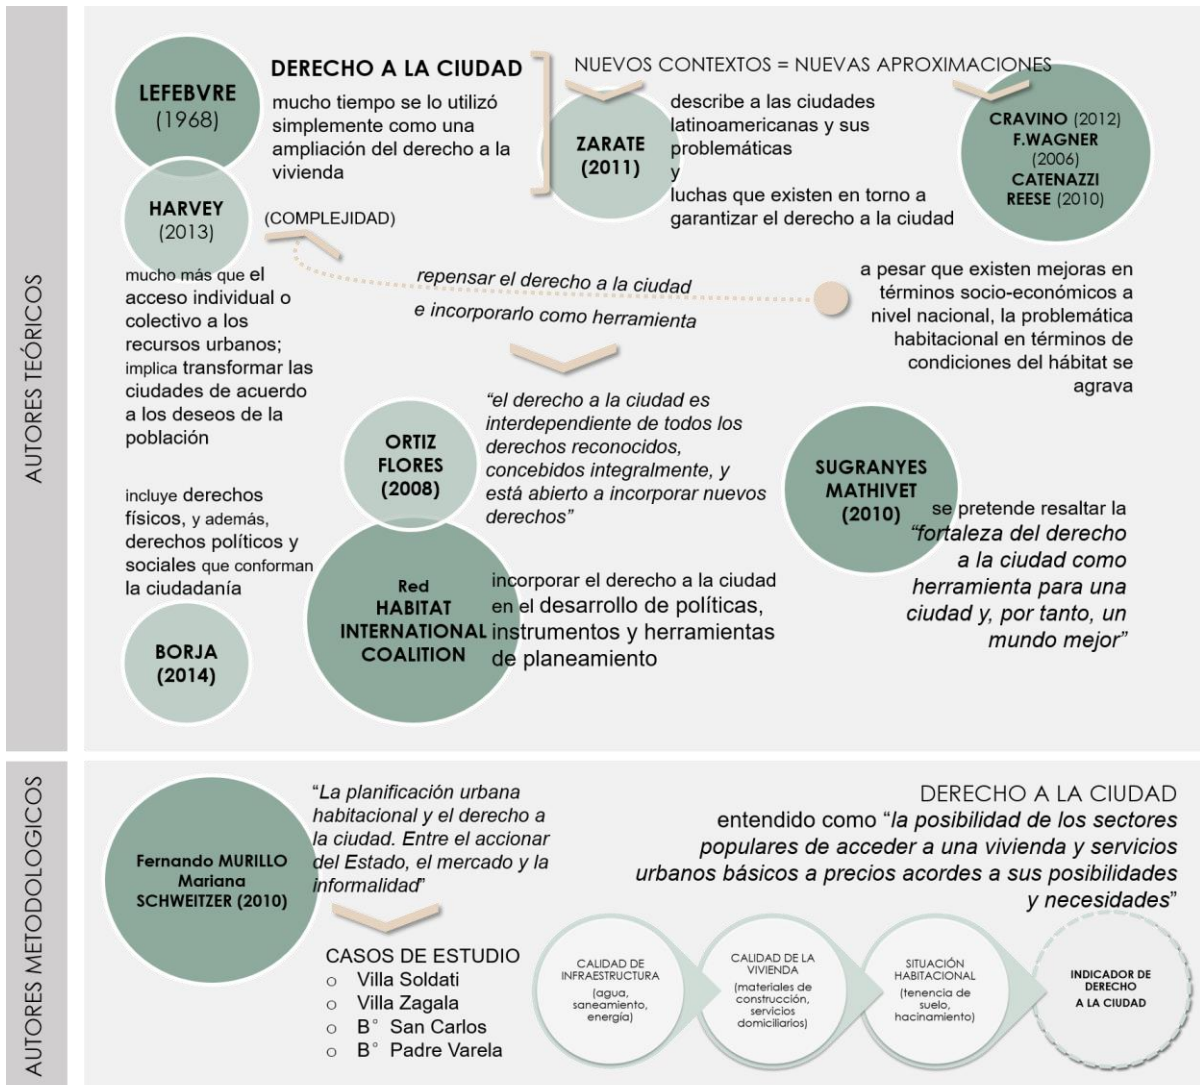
AUTORES TEÓRICOS

LEFEBVRE (1968)

DERECHO A LA CIUDAD
mucho tiempo se lo utilizó simplemente como una ampliación del derecho a la vivienda

NUEVOS CONTEXTOS = NUEVAS APROXIMACIONES

ZARATE (2011)

describe a las ciudades latinoamericanas y sus problemáticas y luchas que existen en torno a garantizar el derecho a la ciudad

CRAVINO (2012)
F.WAGNER (2006)
CATENAZZI REESE (2010)

HARVEY (2013)

(COMPLEJIDAD)

mucho más que el acceso individual o colectivo a los recursos urbanos; implica transformar las ciudades de acuerdo a los deseos de la población

repensar el derecho a la ciudad
e incorporarlo como herramienta

a pesar que existen mejoras en términos socio-económicos a nivel nacional, la problemática habitacional en términos de condiciones del hábitat se agrava

ORTIZ FLORES (2008)

“el derecho a la ciudad es interdependiente de todos los derechos reconocidos, concebidos integralmente, y está abierto a incorporar nuevos derechos”

SUGRANYES MATHIVET (2010)

se pretende resaltar la “fortaleza del derecho a la ciudad como herramienta para una ciudad y, por tanto, un mundo mejor”

incluye derechos físicos, y además, derechos políticos y sociales que conforman la ciudadanía

Red HABITAT INTERNATIONAL COALITION

incorporar el derecho a la ciudad en el desarrollo de políticas, instrumentos y herramientas de planeamiento

BORJA (2014)

AUTORES METODOLOGICOS

Fernando MURILLO Mariana SCHWEITZER (2010)

“La planificación urbana habitacional y el derecho a la ciudad. Entre el accionar del Estado, el mercado y la informalidad”

DERECHO A LA CIUDAD
entendido como “la posibilidad de los sectores populares de acceder a una vivienda y servicios urbanos básicos a precios acordes a sus posibilidades y necesidades”

CASOS DE ESTUDIO
○ Villa Soldati
○ Villa Zagala
○ B° San Carlos
○ B° Padre Varela

CALIDAD DE INFRAESTRUCTURA (agua, saneamiento, energía)

CALIDAD DE LA VIVIENDA (materiales de construcción, servicios domiciliarios)

SITUACIÓN HABITACIONAL (tenencia de suelo, hacinamiento)

INDICADOR DE DERECHO A LA CIUDAD